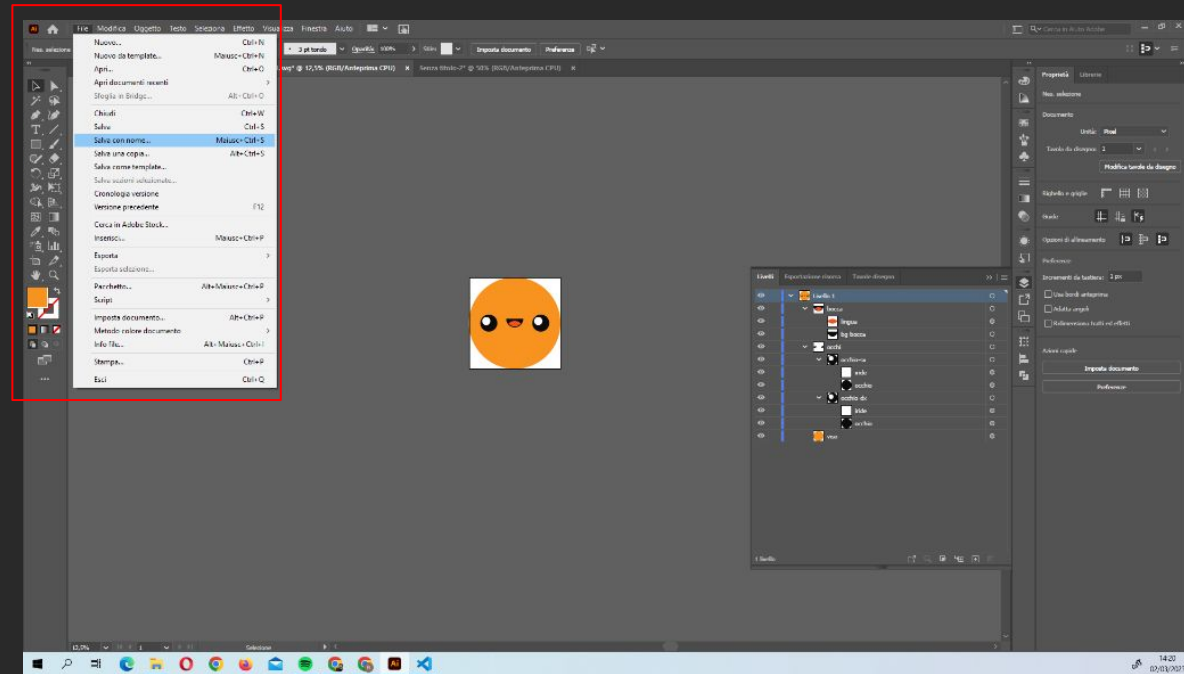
File Modifica Oggetto Testo Seleziona Effetto Visualizza Finestra Aiuto

Nessuna selezione

Nuovo... Ctrl+N
Nuovo da template... Maiusc+Ctrl+N
Apri... Ctrl+O
Apri documenti recenti
Sfoglia in Bridge... Alt+Ctrl+O
Chiudi Ctrl+W
Salva Ctrl+S
Salva con nome... Maiusc+Ctrl+S
Salva una copia... Alt+Ctrl+S
Salva come template...
Salva sezioni selezionate...
Cronologia versione
Versione precedente F12
Cerca in Adobe Stock...
Inserisci... Maiusc+Ctrl+P
Esporta
Esporta selezione...
Pacchetto... Alt+Maiusc+Ctrl+P
Script
Imposta documento... Alt+Ctrl+P
Metodo colore documento
Info file... Alt+Maiusc+Ctrl+I
Stampa... Ctrl+P
Esci Ctrl+Q

3 pt tondo
Opacità 100%
Stile
Imposta documento
Preferenze

Senza titolo-7* @ 50% (RGB/Anteprima CPU)

Livelli Esportazione risorse Tavole disegno
Livello 1
bocca
lingua
bg bocca
occhi
occhio sx
iride
occhio
occhio dx
iride
occhio
viso
1 livello

Proprietà Librerie
Nes. selezione
Documento
Unità: Pixel
Tavola da disegno: 1
Modifica tavole da disegno
Righelli e griglie
Guide
Opzioni di allineamento
Preferenze
Incremento da tastiera: 1 px
Usa bordi anteprima
Adatta angoli
Ridimensiona tratti ed effetti
Azioni rapide
Imposta documento
Preferenze

Cerca in Aiuto Adobe

12,5%
Selezione

14:20